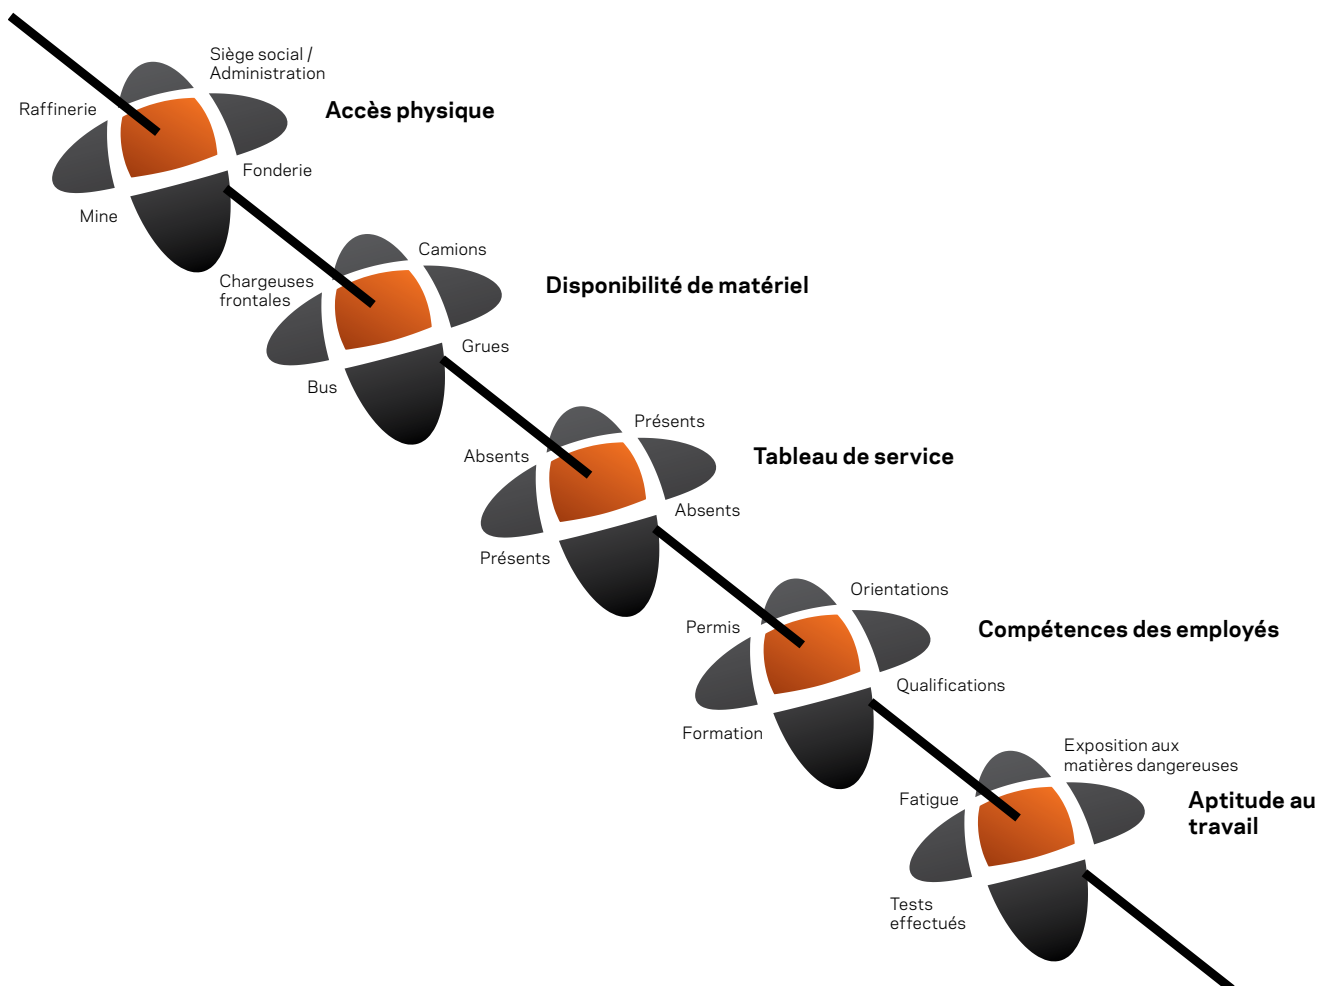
Siège social / Administration

Raffinerie

Accès physique

Fonderie

Mine

Camions

Chargeuses frontales

Disponibilité de matériel

Grues

Bus

Présents

Absents

Tableau de service

Absents

Présents

Orientations

Permis

Compétences des employés

Qualifications

Formation

Exposition aux matières dangereuses

Fatigue

Aptitude au travail

Tests effectués